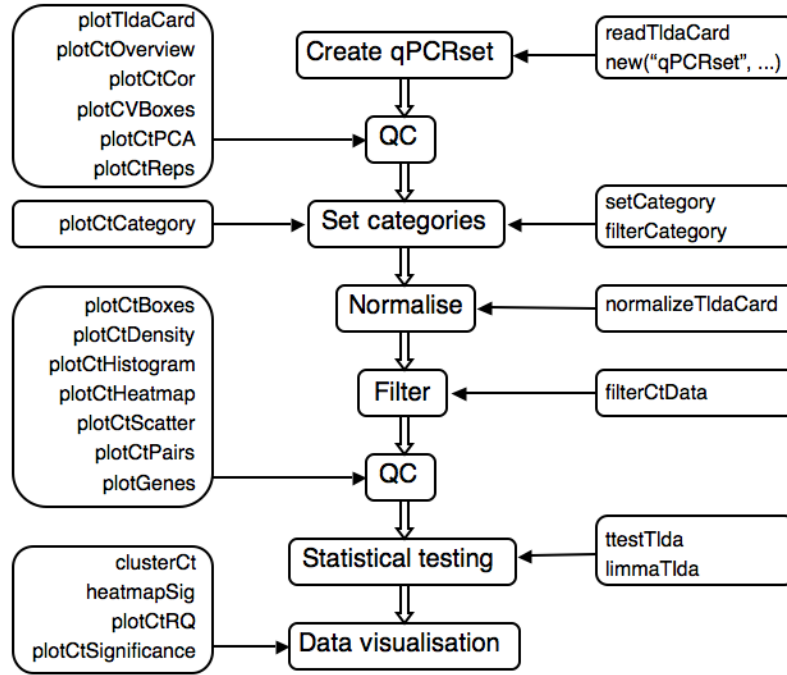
plotTldaCard
plotCtOverview
plotCtCor
plotCVBoxes
plotCtPCA
plotCtReps

Create qPCRset

readTldaCard
new("qPCRset", ...)

QC

plotCtCategory

Set categories

setCategory
filterCategory

plotCtBoxes
plotCtDensity
plotCtHistogram
plotCtHeatmap
plotCtScatter
plotCtPairs
plotGenes

Normalise

normalizeTldaCard

Filter

filterCtData

QC

Statistical testing

ttestTlda
limmaTlda

clusterCt
heatmapSig
plotCtRQ
plotCtSignificance

Data visualisation